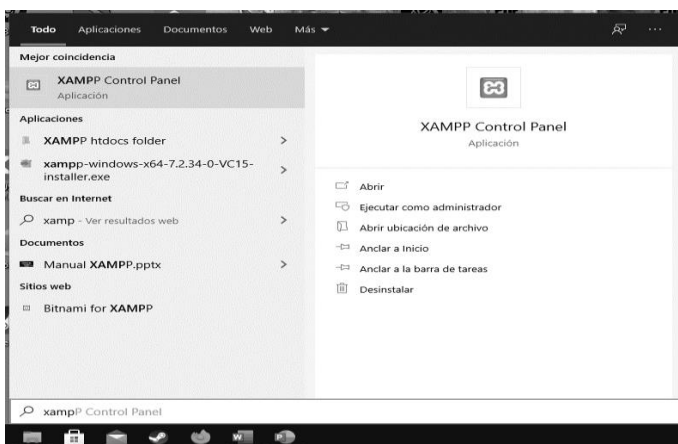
Todo Aplicaciones Documentos Web Más ▾

Mejor coincidencia

XAMPP Control Panel
Aplicación

Aplicaciones

XAMPP htdocs folder >

xampp-windows-x64-7.2.34-0-VC15-installer.exe >

Buscar en Internet

xamp - Ver resultados web >

Documentos

Manual XAMPP.pptx >

Sitios web

Bitnami for XAMPP

XAMPP Control Panel
Aplicación

Abrir

Ejecutar como administrador

Abrir ubicación de archivo

Anclar a Inicio

Anclar a la barra de tareas

Desinstalar

xampP Control Panel